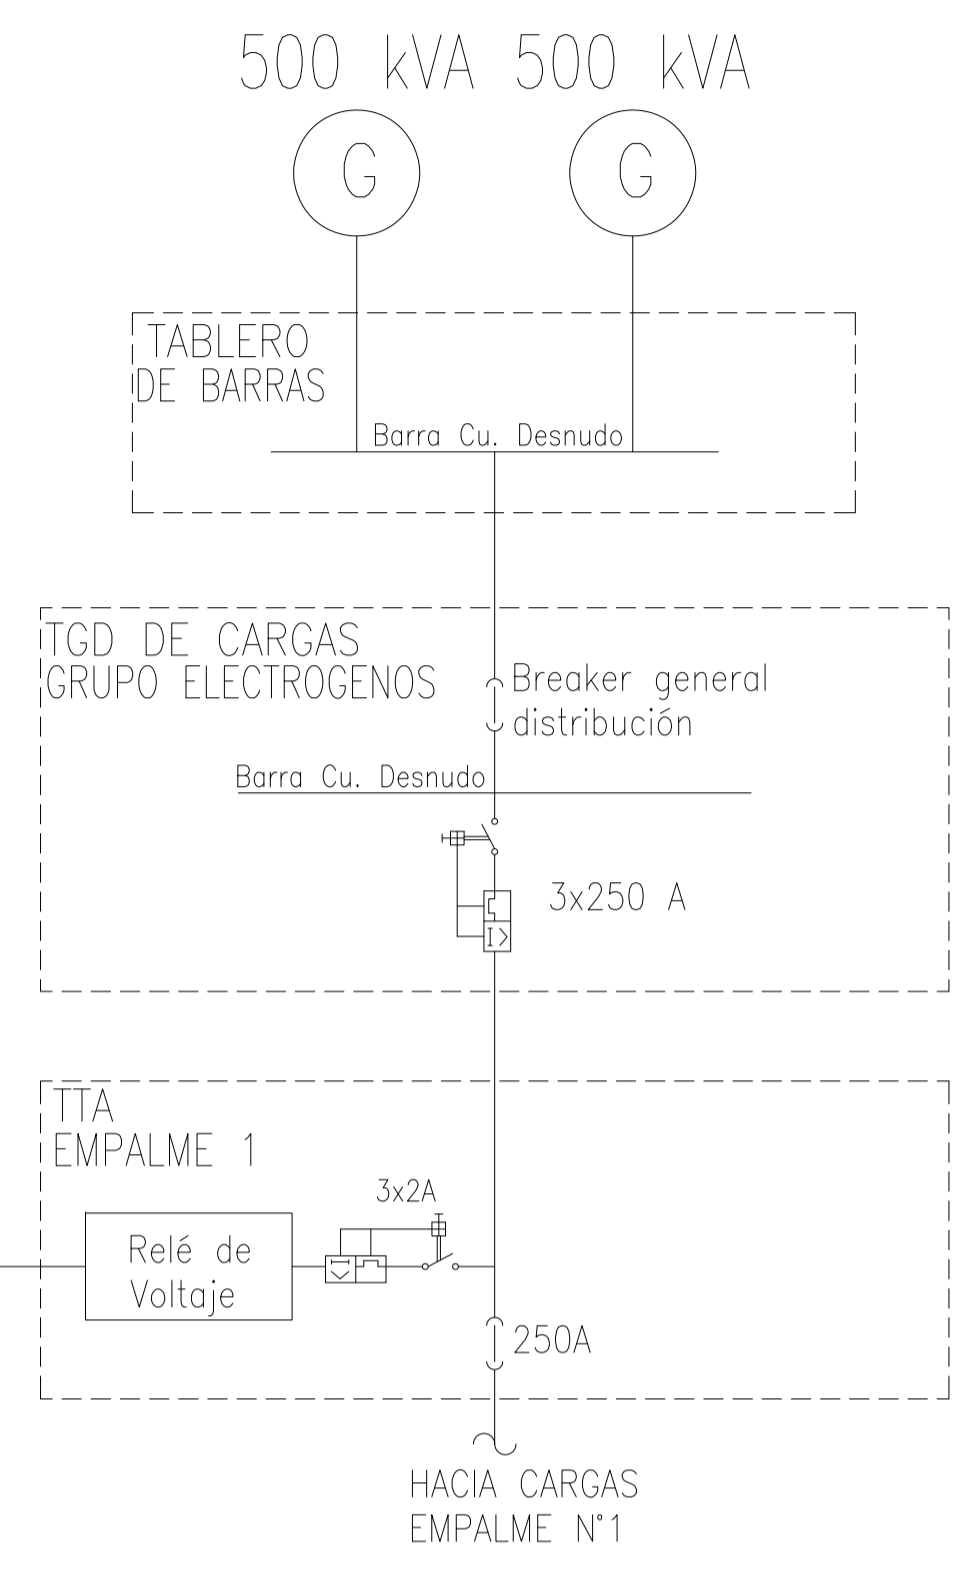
500 kVA 500 kVA

G

G

TABLERO
DE BARRAS

Barra Cu. Desnudo

TGD DE CARGAS
GRUPO ELECTROGENOS

Breaker general
distribución

Barra Cu. Desnudo

3x250 A

I>

TTA
EMPALME 1

3x2A

Relé de
Voltaje

250A

HACIA CARGAS
EMPALME N°1